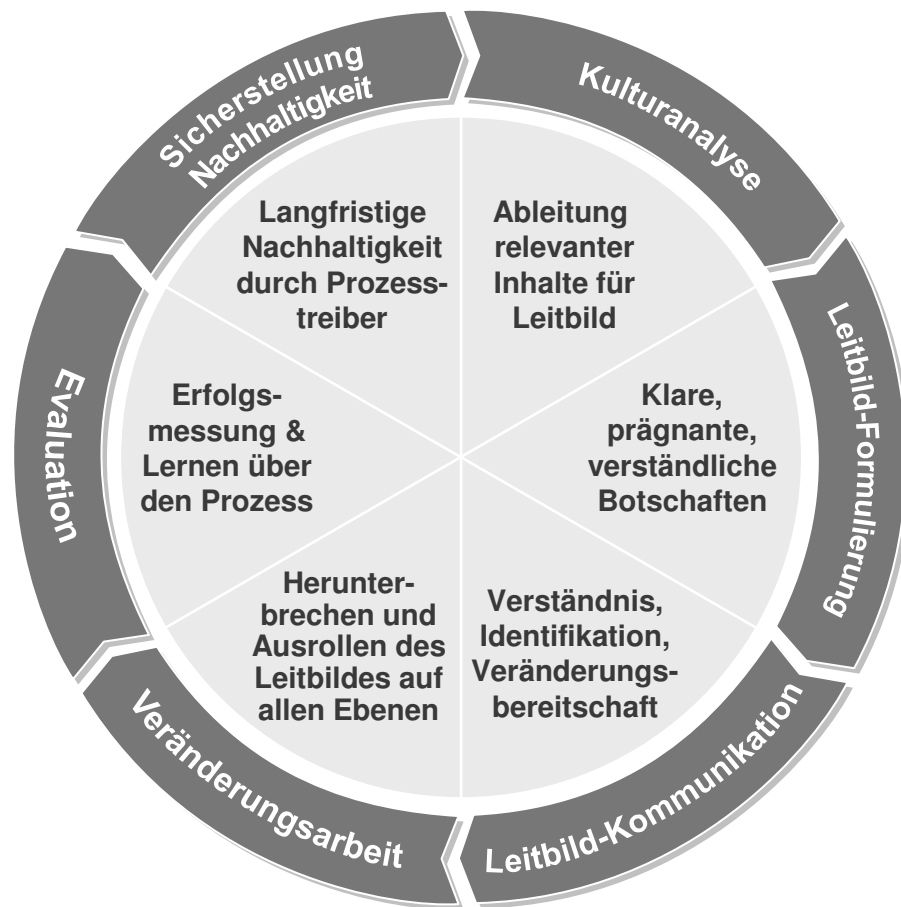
Kulturanalyse

Ableitung relevanter Inhalte für Leitbild

Leitbild-Formulierung

Klare, prägnante, verständliche Botschaften

Leitbild-Kommunikation

Verständnis, Identifikation, Veränderungsbereitschaft

Veränderungsarbeit

Herunterbrechen und Ausrollen des Leitbildes auf allen Ebenen

Evaluation

Erfolgsmessung & Lernen über den Prozess

Sicherstellung Nachhaltigkeit

Langfristige Nachhaltigkeit durch Prozesstreiber